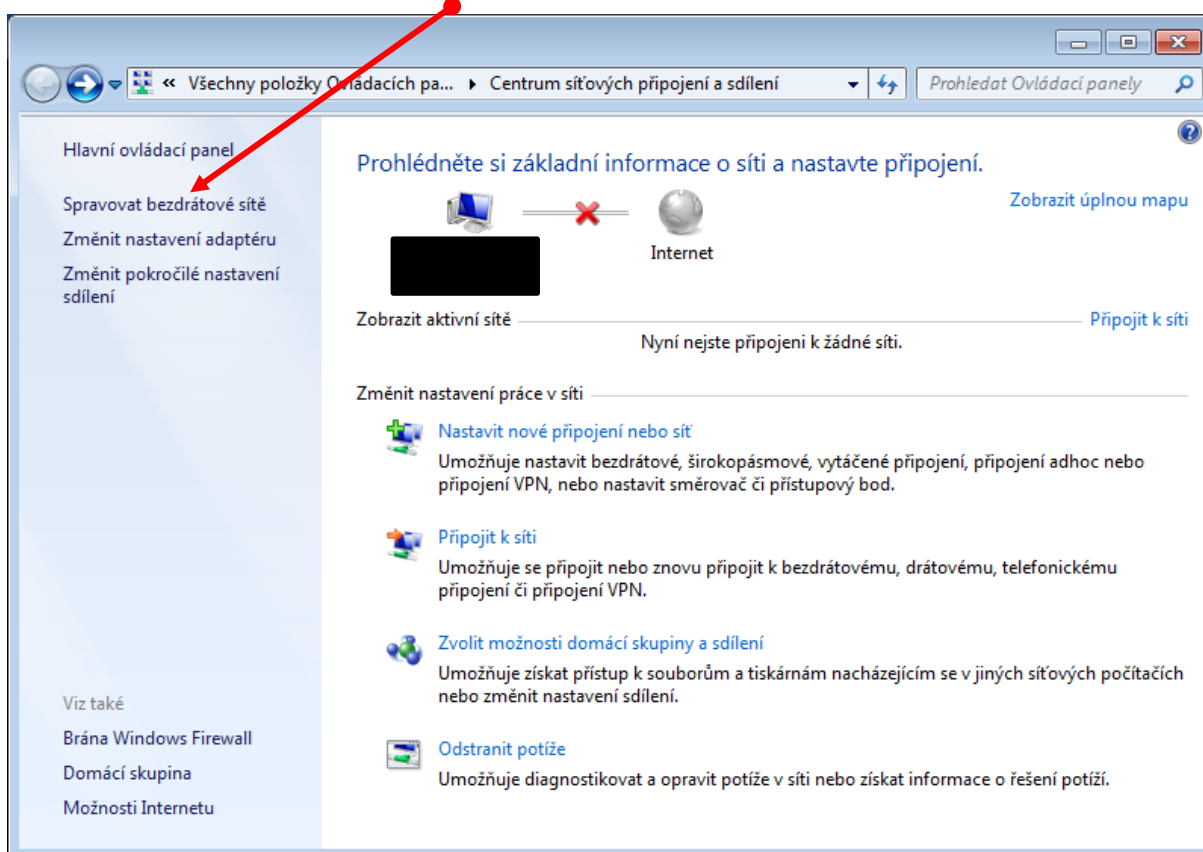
« Všechny položky Ovládacích pa... ▸ Centrum síťových připojení a sdílení

Prohledat Ovládací panely

Hlavní ovládací panel

Spravovat bezdrátové sítě

Změnit nastavení adaptéru

Změnit pokročilé nastavení sdílení

Viz také

Brána Windows Firewall

Domácí skupina

Možnosti Internetu

Prohlédněte si základní informace o síti a nastavte připojení.

Zobrazit úplnou mapu

Internet

Zobrazit aktivní sítě

Připojit k síti

Nyní nejste připojeni k žádné síti.

Změnit nastavení práce v síti

Nastavit nové připojení nebo síť

Umožňuje nastavit bezdrátové, širokopásmové, vytáčené připojení, připojení adhoc nebo připojení VPN, nebo nastavit směrovač či přístupový bod.

Připojit k síti

Umožňuje se připojit nebo znovu připojit k bezdrátovému, drátovému, telefonickému připojení či připojení VPN.

Zvolit možnosti domácí skupiny a sdílení

Umožňuje získat přístup k souborům a tiskárnám nacházejícím se v jiných síťových počítačích nebo změnit nastavení sdílení.

Odstranit potíže

Umožňuje diagnostikovat a opravit potíže v síti nebo získat informace o řešení potíží.